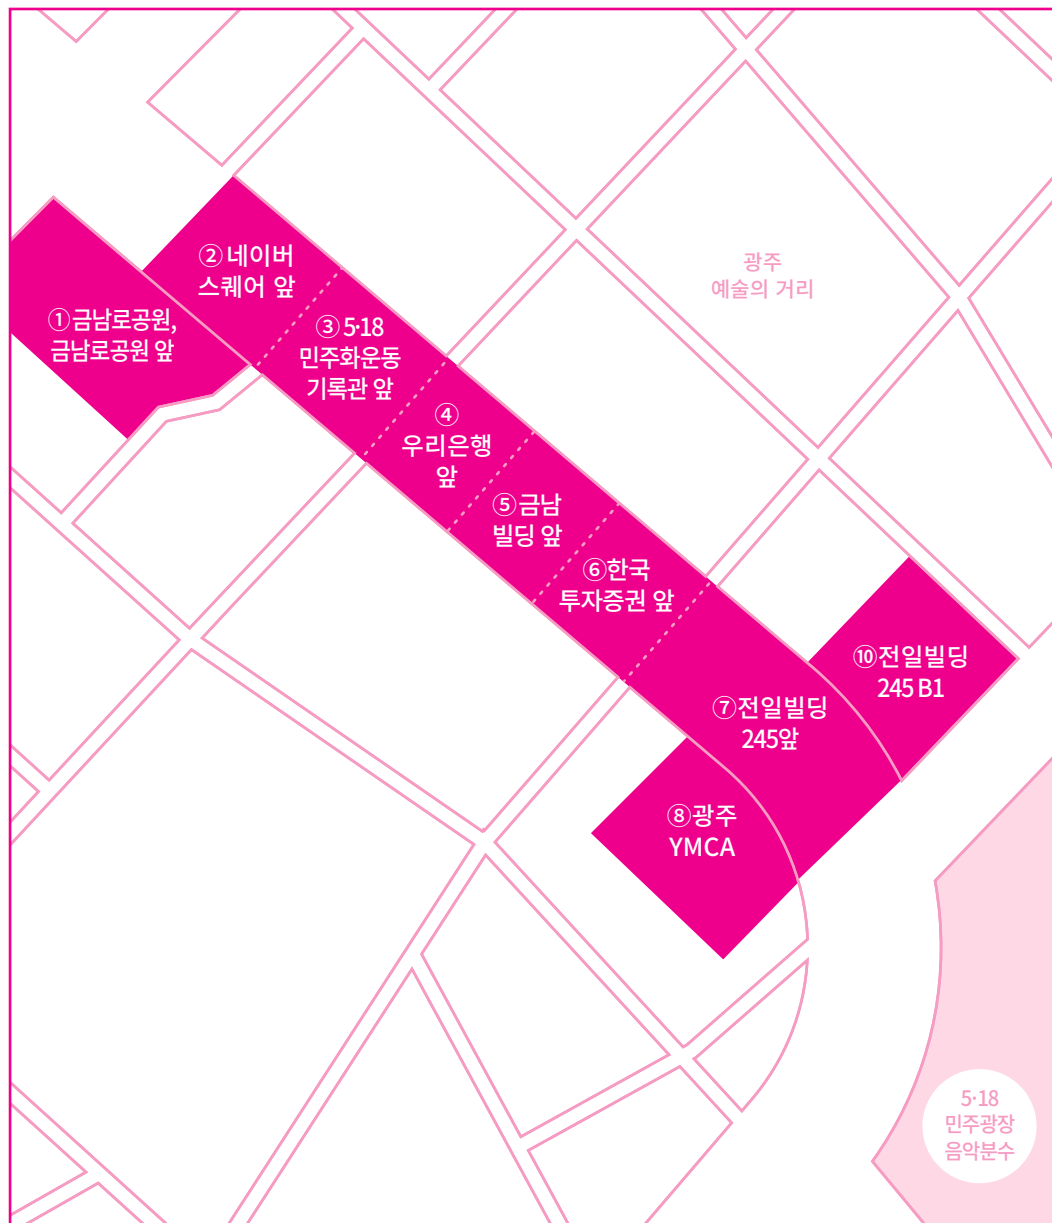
②네이버 스퀘어 앞

①금남로공원, 금남로공원 앞

③5·18 민주화운동 기록관 앞

광주 예술의 거리

④ 우리은행 앞

⑤금남 빌딩 앞

⑥한국 투자증권 앞

⑩전일빌딩 245 B1

⑦전일빌딩 245앞

⑧광주 YMCA

5·18 민주광장 음악분수